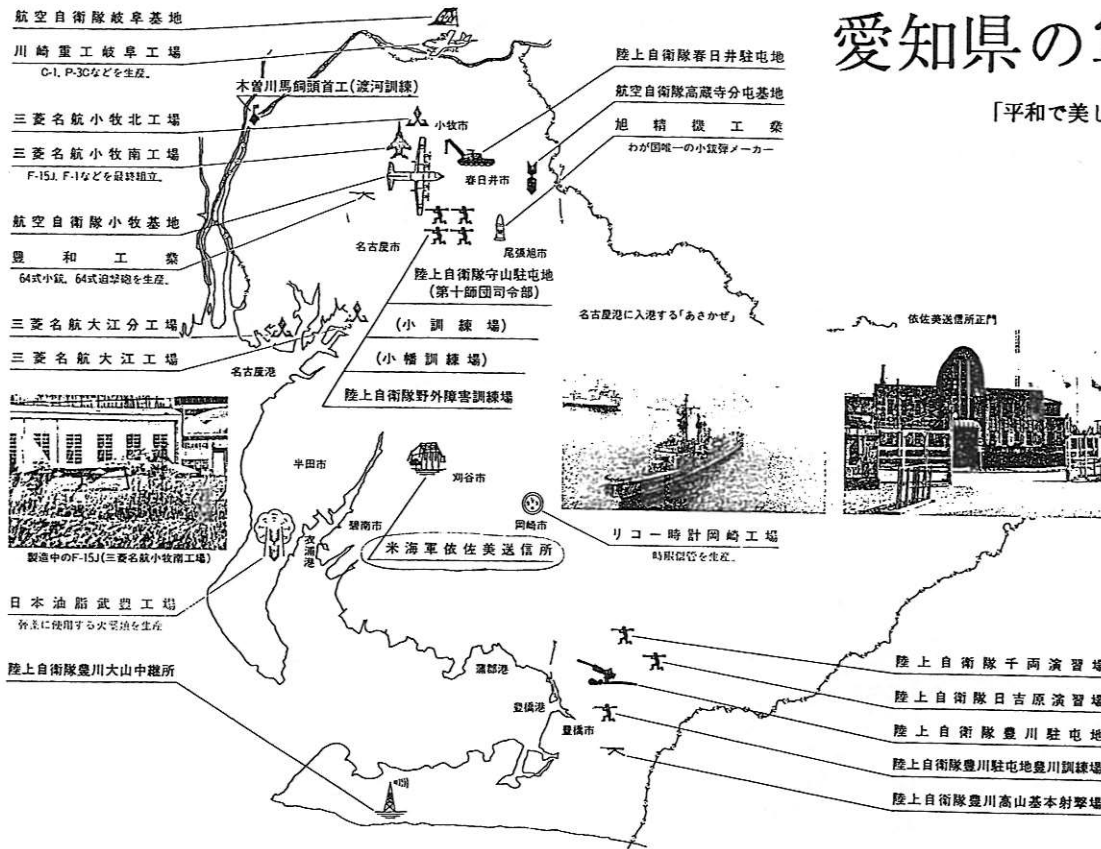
愛知県の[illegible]

「平和で美し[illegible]

航空自衛隊岐阜基地

川崎重工岐阜工場
C-1、P-3Cなどを生産。

木曽川馬飼頭首工(渡河訓練)

三菱名航小牧北工場

三菱名航小牧南工場
F-15J、F-1などを最終組立。

航空自衛隊小牧基地

豊和工業
64式小銃、64式迫撃砲を生産。

三菱名航大江分工場

三菱名航大江工場

製造中のF-15J(三菱名航小牧南工場)

日本油脂武豊工場
砲弾に使用する火薬類を生産

陸上自衛隊豊川大山中継所

陸上自衛隊春日井駐屯地

航空自衛隊高蔵寺分屯基地

旭精機工業
わが国唯一の小銃弾メーカー

小牧市

春日井市

名古屋市

尾張旭市

陸上自衛隊守山駐屯地
(第十師団司令部)

(小 訓 練 場)

(小幡訓練場)

陸上自衛隊野外障害訓練場

名古屋港に入港する「あさかぜ」

依佐美送信所正門

名古屋港

半田市

刈谷市

碧南市

衣浦港

米海軍依佐美送信所

岡崎市

リコー時計岡崎工場
時限信管を生産。

蒲郡港

豊橋港

豊橋市

陸上自衛隊千両演習場

陸上自衛隊日吉原演習場

陸上自衛隊豊川駐屯地

陸上自衛隊豊川駐屯地豊川訓練場

陸上自衛隊豊川高山基本射撃場